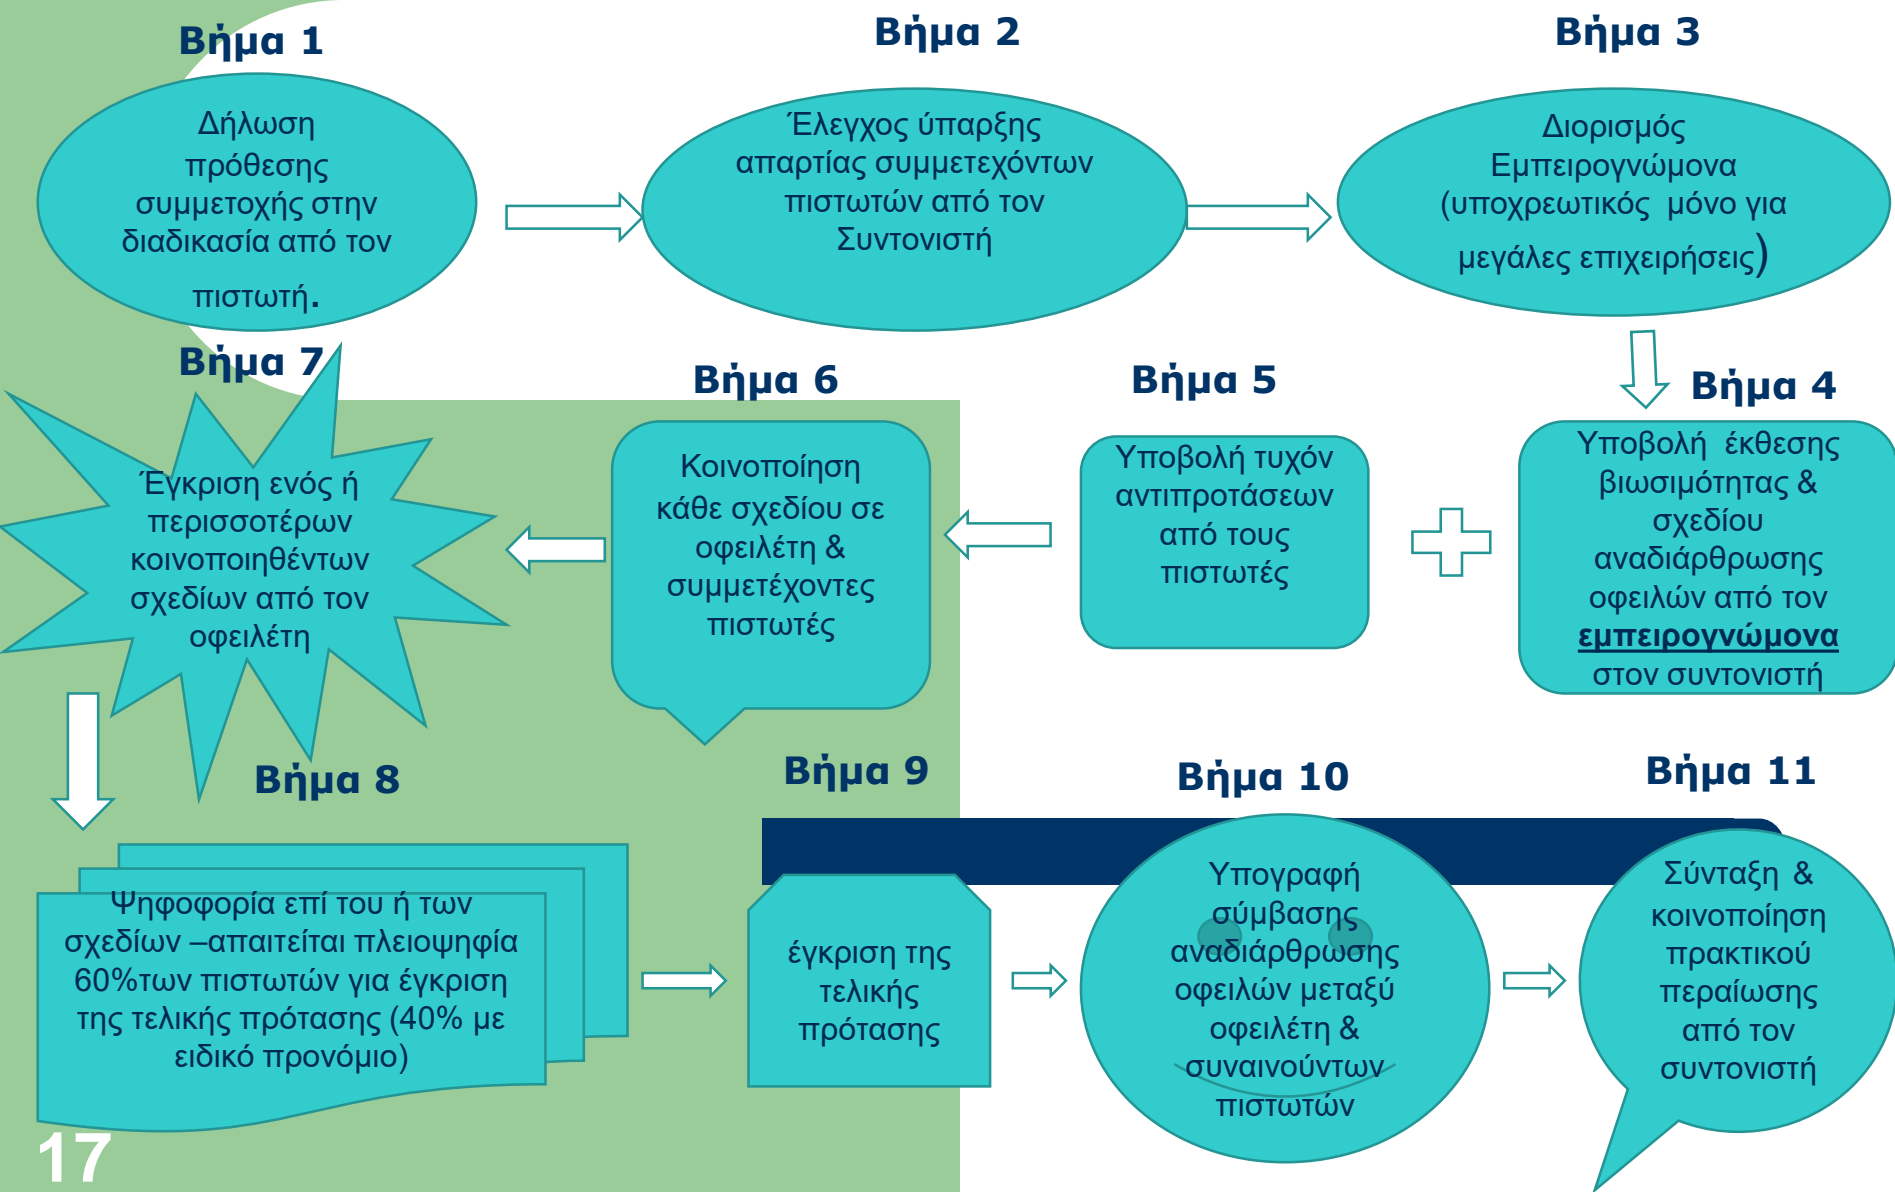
Βήμα 1

Δήλωση πρόθεσης συμμετοχής στην διαδικασία από τον πιστωτή.

Βήμα 2

Έλεγχος ύπαρξης απαρτίας συμμετεχόντων πιστωτών από τον Συντονιστή

Βήμα 3

Διορισμός Εμπειρογνώμονα (υποχρεωτικός μόνο για μεγάλες επιχειρήσεις)

Βήμα 4

Υποβολή έκθεσης βιωσιμότητας & σχεδίου αναδιάρθρωσης οφειλών από τον εμπειρογνώμονα στον συντονιστή

Βήμα 5

Υποβολή τυχόν αντιπροτάσεων από τους πιστωτές

Βήμα 6

Κοινοποίηση κάθε σχεδίου σε οφειλέτη & συμμετέχοντες πιστωτές

Βήμα 7

Έγκριση ενός ή περισσοτέρων κοινοποιηθέντων σχεδίων από τον οφειλέτη

Βήμα 8

Ψηφοφορία επί του ή των σχεδίων –απαιτείται πλειοψηφία 60%των πιστωτών για έγκριση της τελικής πρότασης (40% με ειδικό προνόμιο)

Βήμα 9

έγκριση της τελικής πρότασης

Βήμα 10

Υπογραφή σύμβασης αναδιάρθρωσης οφειλών μεταξύ οφειλέτη & συναινούντων πιστωτών

Βήμα 11

Σύνταξη & κοινοποίηση πρακτικού περαίωσης από τον συντονιστή

17